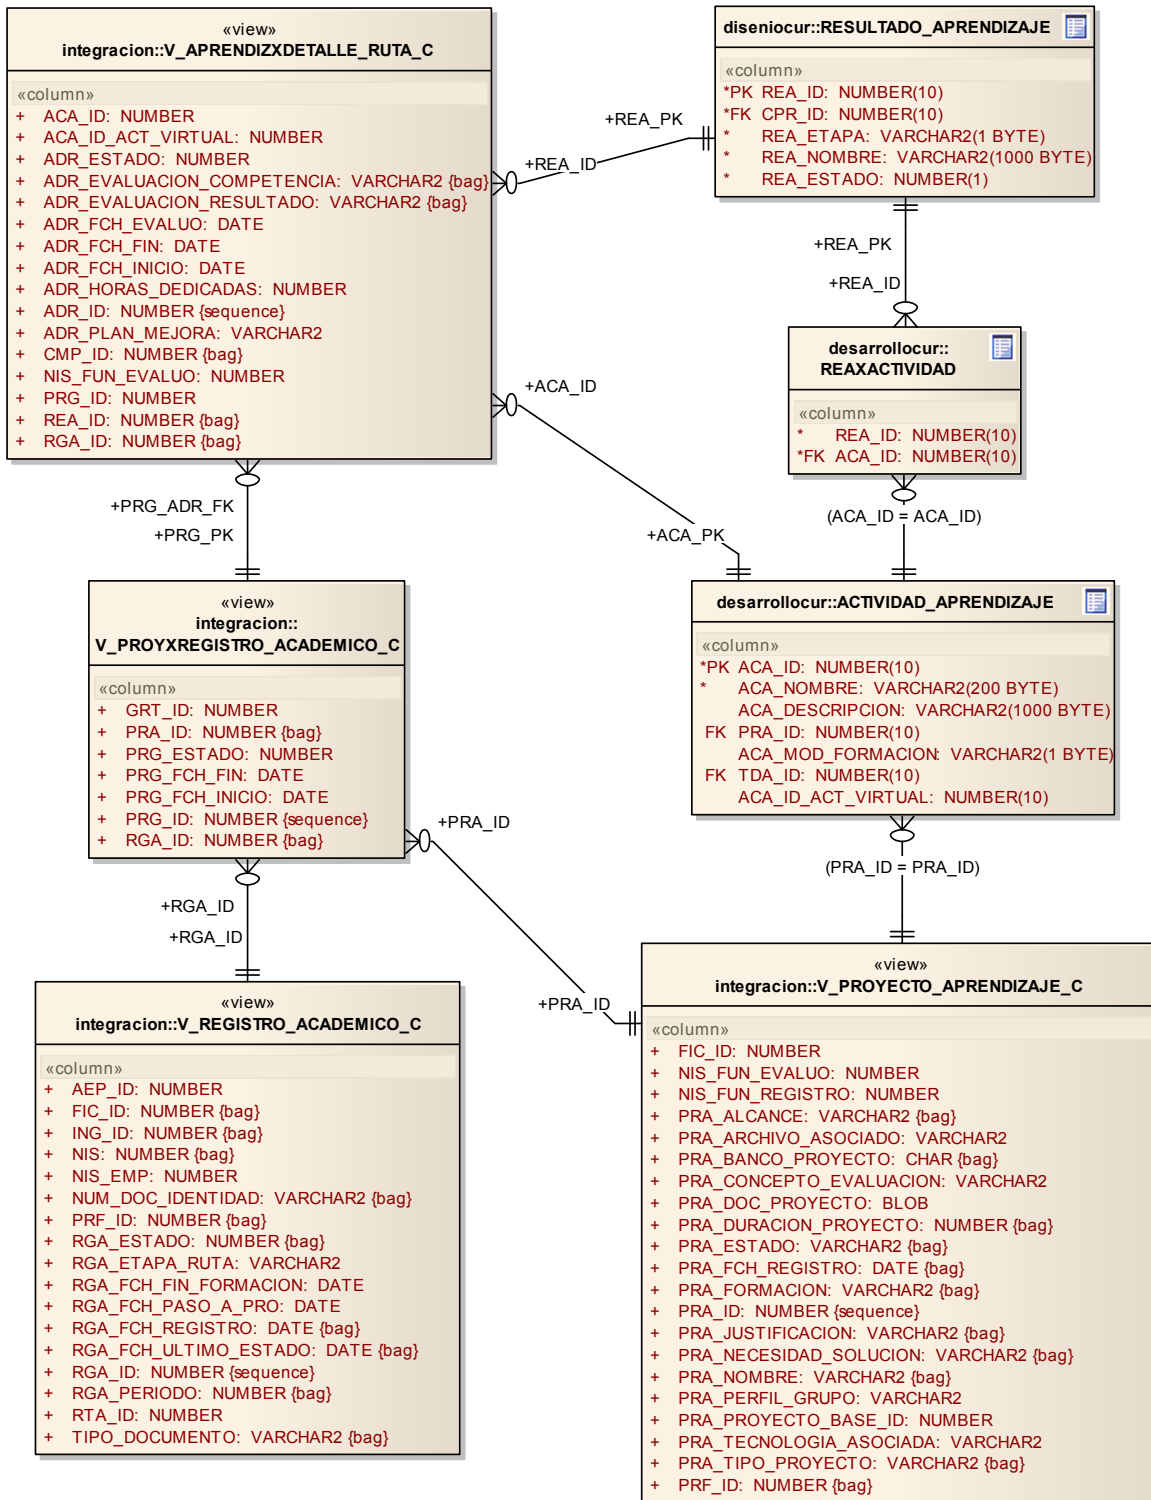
«view»
integracion::V_APRENDIZXDETALLE_RUTA_C

«column»
+ ACA_ID: NUMBER
+ ACA_ID_ACT_VIRTUAL: NUMBER
+ ADR_ESTADO: NUMBER
+ ADR_EVALUACION_COMPETENCIA: VARCHAR2 {bag}
+ ADR_EVALUACION_RESULTADO: VARCHAR2 {bag}
+ ADR_FCH_EVALUO: DATE
+ ADR_FCH_FIN: DATE
+ ADR_FCH_INICIO: DATE
+ ADR_HORAS_DEDICADAS: NUMBER
+ ADR_ID: NUMBER {sequence}
+ ADR_PLAN_MEJORA: VARCHAR2
+ CMP_ID: NUMBER {bag}
+ NIS_FUN_EVALUO: NUMBER
+ PRG_ID: NUMBER
+ REA_ID: NUMBER {bag}
+ RGA_ID: NUMBER {bag}

diseniocur::RESULTADO_APRENDIZAJE

«column»
*PK REA_ID: NUMBER(10)
*FK CPR_ID: NUMBER(10)
* REA_ETAPA: VARCHAR2(1 BYTE)
* REA_NOMBRE: VARCHAR2(1000 BYTE)
* REA_ESTADO: NUMBER(1)

+REA_PK
+REA_ID
+REA_PK
+REA_ID

desarrollocur::
REAXACTIVIDAD

«column»
* REA_ID: NUMBER(10)
*FK ACA_ID: NUMBER(10)

+ACA_ID
(ACA_ID = ACA_ID)
+ACA_PK
+PRG_ADR_FK
+PRG_PK

«view»
integracion::
V_PROYXREGISTRO_ACADEMICO_C

«column»
+ GRT_ID: NUMBER
+ PRA_ID: NUMBER {bag}
+ PRG_ESTADO: NUMBER
+ PRG_FCH_FIN: DATE
+ PRG_FCH_INICIO: DATE
+ PRG_ID: NUMBER {sequence}
+ RGA_ID: NUMBER {bag}

desarrollocur::ACTIVIDAD_APRENDIZAJE

«column»
*PK ACA_ID: NUMBER(10)
* ACA_NOMBRE: VARCHAR2(200 BYTE)
ACA_DESCRIPCION: VARCHAR2(1000 BYTE)
FK PRA_ID: NUMBER(10)
ACA_MOD_FORMACION: VARCHAR2(1 BYTE)
FK TDA_ID: NUMBER(10)
ACA_ID_ACT_VIRTUAL: NUMBER(10)

+PRA_ID
(PRA_ID = PRA_ID)
+RGA_ID
+RGA_ID
+PRA_ID

«view»
integracion::V_REGISTRO_ACADEMICO_C

«column»
+ AEP_ID: NUMBER
+ FIC_ID: NUMBER {bag}
+ ING_ID: NUMBER {bag}
+ NIS: NUMBER {bag}
+ NIS_EMP: NUMBER
+ NUM_DOC_IDENTIDAD: VARCHAR2 {bag}
+ PRF_ID: NUMBER {bag}
+ RGA_ESTADO: NUMBER {bag}
+ RGA_ETAPA_RUTA: VARCHAR2
+ RGA_FCH_FIN_FORMACION: DATE
+ RGA_FCH_PASO_A_PRO: DATE
+ RGA_FCH_REGISTRO: DATE {bag}
+ RGA_FCH_ULTIMO_ESTADO: DATE {bag}
+ RGA_ID: NUMBER {sequence}
+ RGA_PERIODO: NUMBER {bag}
+ RTA_ID: NUMBER
+ TIPO_DOCUMENTO: VARCHAR2 {bag}

«view»
integracion::V_PROYECTO_APRENDIZAJE_C

«column»
+ FIC_ID: NUMBER
+ NIS_FUN_EVALUO: NUMBER
+ NIS_FUN_REGISTRO: NUMBER
+ PRA_ALCANCE: VARCHAR2 {bag}
+ PRA_ARCHIVO_ASOCIADO: VARCHAR2
+ PRA_BANCO_PROYECTO: CHAR {bag}
+ PRA_CONCEPTO_EVALUACION: VARCHAR2
+ PRA_DOC_PROYECTO: BLOB
+ PRA_DURACION_PROYECTO: NUMBER {bag}
+ PRA_ESTADO: VARCHAR2 {bag}
+ PRA_FCH_REGISTRO: DATE {bag}
+ PRA_FORMACION: VARCHAR2 {bag}
+ PRA_ID: NUMBER {sequence}
+ PRA_JUSTIFICACION: VARCHAR2 {bag}
+ PRA_NECESIDAD_SOLUCION: VARCHAR2 {bag}
+ PRA_NOMBRE: VARCHAR2 {bag}
+ PRA_PERFIL_GRUPO: VARCHAR2
+ PRA_PROYECTO_BASE_ID: NUMBER
+ PRA_TECNOLOGIA_ASOCIADA: VARCHAR2
+ PRA_TIPO_PROYECTO: VARCHAR2 {bag}
+ PRF_ID: NUMBER {bag}